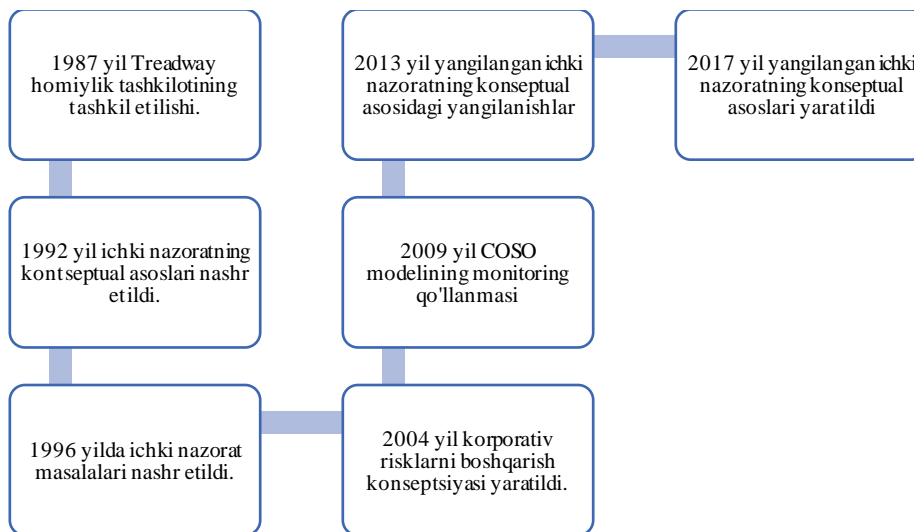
1987 yil Treadway homiylik tashkilotining tashkil etilishi.

1992 yil ichki nazoratning kontseptual asoslari nashr etildi.

1996 yilda ichki nazorat masalalari nashr etildi.

2004 yil korporativ risklarni boshqarish konseptsiyasi yaratildi.

2009 yil COSO modelining monitoring qo'llanmasi

2013 yil yangilangan ichki nazoratning konseptual asosidagi yangilanishlar

2017 yil yangilangan ichki nazoratning konseptual asoslari yaratildi